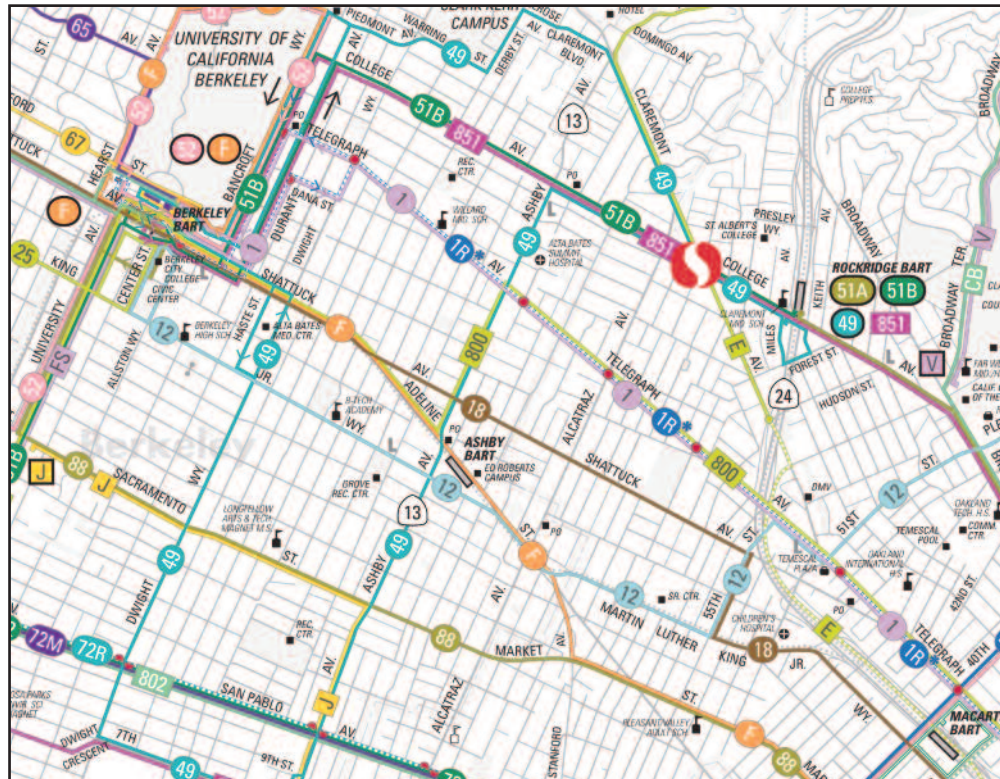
65
AV.
ST.
UNIVERSITY OF CALIFORNIA BERKELEY
52
PIEDMONT AV.
WARRING ST.
49
CAMPUS
DERBY ST.
CLAREMONT BLVD.
DOMINGO AV.
HOTEL
COLLEGE
51B
851
AV.
13
COLLEGE PREP
FORD
67
HEARST
ST.
52
F
BANCROFT
TELEGRAPH
WY.
REC. CTR.
PO
CLAREMONT
49
TUCK
51B
DURANT
DANA ST.
F
BERKELEY BART
DWIGHT
1
WILLARD MID. SCH.
ASHBY
PO
51B
851
PRESLEY WY.
ST. ALBERT'S COLLEGE
AV.
BROADWAY
25
KING
BERKELEY CITY COLLEGE
CIVIC CENTER
CENTER ST.
1
SHATTUCK
1R
49
ALTA BATES SUMMIT HOSPITAL
COLLEGE
49
ROCKRIDGE BART
51A
51B
49
851
KEITH
UNIVERSITY
FS
12
BERKELEY HIGH SCH.
HASTE ST.
ALTA BATES MED. CTR.
F
800
AV.
CLAREMONT MID. SCH.
MILES
FOREST ST.
AV.
V
BROADWAY TER.
CB
ALLSTON WY.
49
DR.
ADELINE
18
TELEGRAPH
1
E
24
HUDSON ST.
B-TECH ACADEMY
WY.
1R
ALCATRAZ
AV.
Berkeley
ASHBY BART
PO
ED ROBERTS CAMPUS
SHATTUCK
800
J
88
J
SACRAMENTO
12
13
GROVE REC. CTR.
AV.
DMV
12
ST.
OAKLAND TECH. H.S.
WY.
LONGFELLOW ARTS & TECH MAGNET M.S.
ST.
ASHBY
49
ST.
PO
F
AV.
AV.
51ST
TEMESCAL PLAZA
OAKLAND INTERNATIONAL H.S.
TEMESCAL POOL
COMM. CTR.
DWIGHT
49
12
SR. CTR.
MARTIN
LUTHER
55TH
12
CHILDREN'S HOSPITAL
PO
E
42ND ST.
REC. CTR.
AV.
88
MARKET
KING
18
JR.
1
1R
TELEGRAPH
40TH
72M
72R
802
SAN PABLO
J
AV.
ALCATRAZ
ST.
WY.
DWIGHT
7TH
CRESCENT
9TH ST.
49
PLEASANT VALLEY ADULT SCH.
F
88
STANFORD
MACARTHUR BART